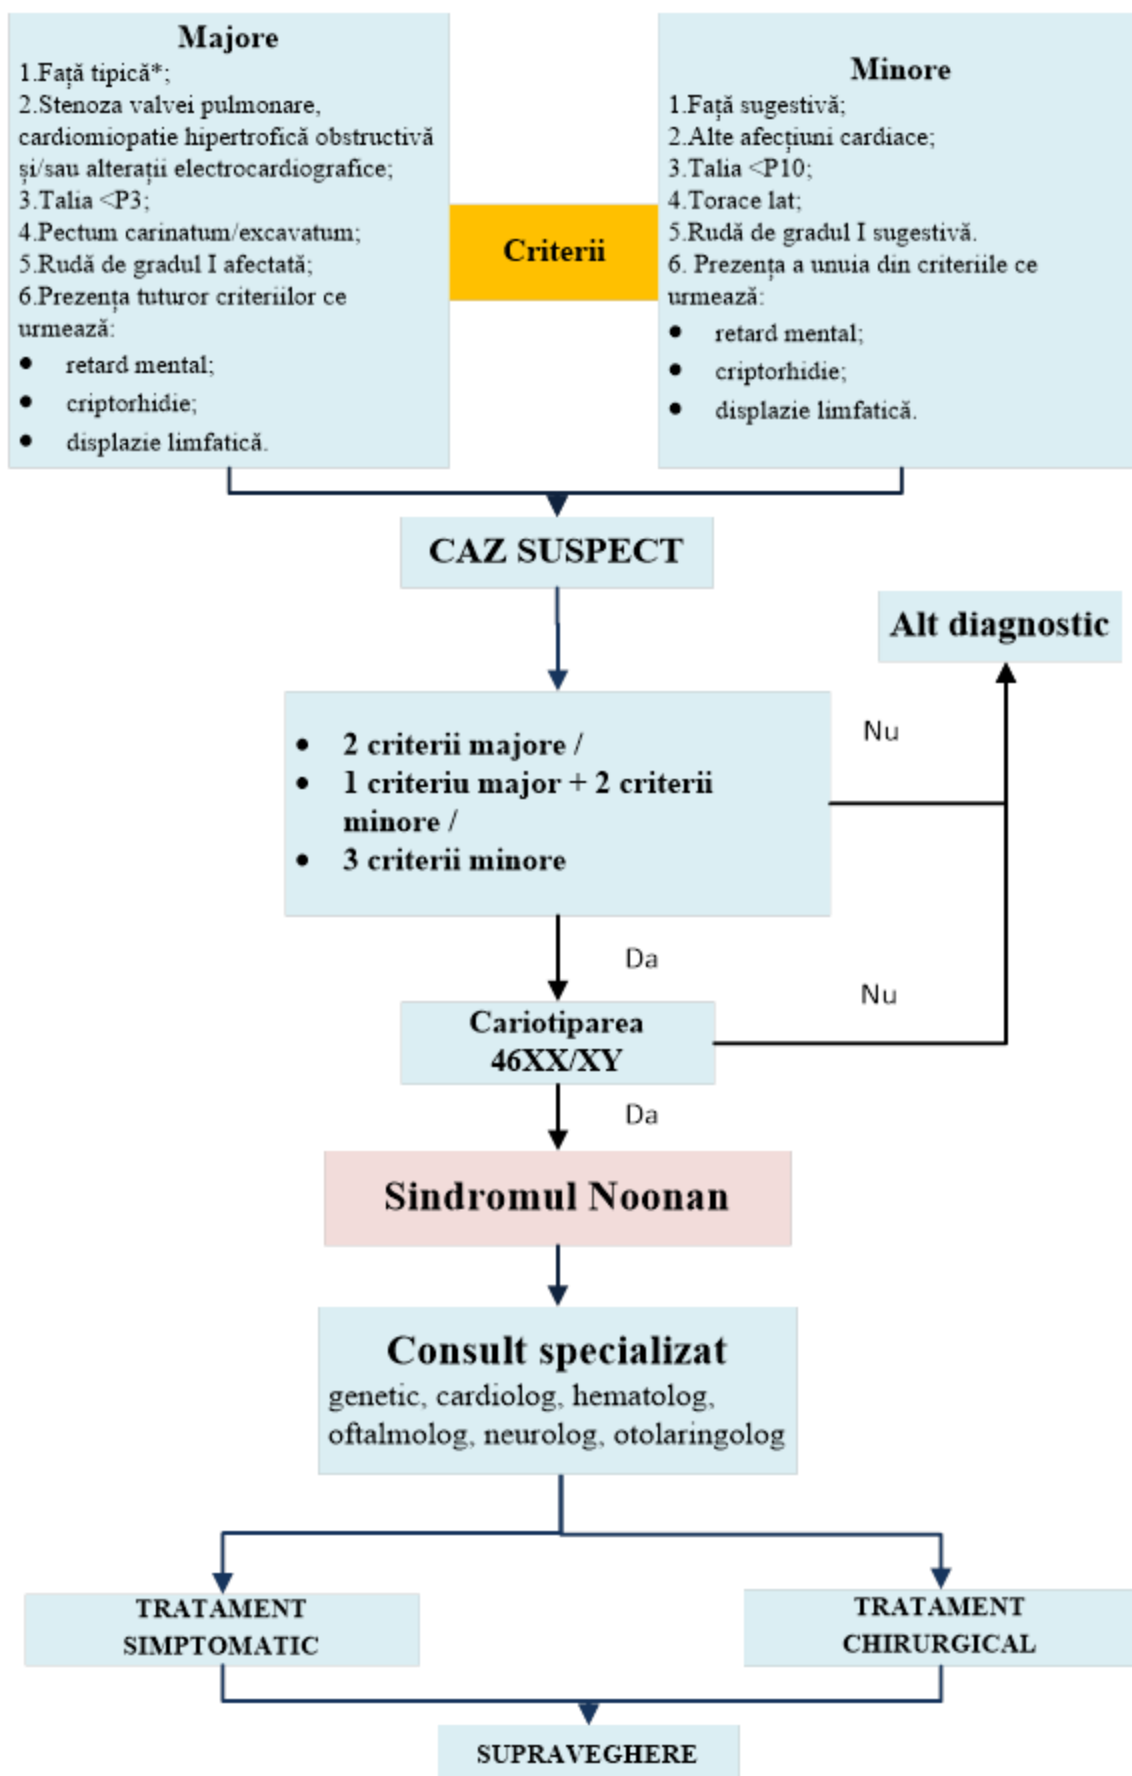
Majore
1.Față tipică*;
2.Stenoza valvei pulmonare, cardiomiopatie hipertrofică obstructivă și/sau alterații electrocardiografice;
3.Talia <P3;
4.Pectum carinatum/excavatum;
5.Rudă de gradul I afectată;
6.Prezența tuturor criteriilor ce urmează:
• retard mental;
• criptorhidie;
• displazie limfatică.

Criterii

Minore
1.Față sugestivă;
2.Alte afecțiuni cardiace;
3.Talia <P10;
4.Torace lat;
5.Rudă de gradul I sugestivă.
6. Prezența a unuia din criteriile ce urmează:
• retard mental;
• criptorhidie;
• displazie limfatică.

CAZ SUSPECT

Alt diagnostic

• 2 criterii majore /
• 1 criteriu major + 2 criterii minore /
• 3 criterii minore

Nu

Da

Nu

Cariotiparea 46XX/XY

Da

Sindromul Noonan

Consult specializat
genetic, cardiolog, hematolog, oftalmolog, neurolog, otolaringolog

TRATAMENT SIMPTOMATIC

TRATAMENT CHIRURGICAL

SUPRAVEGHERE